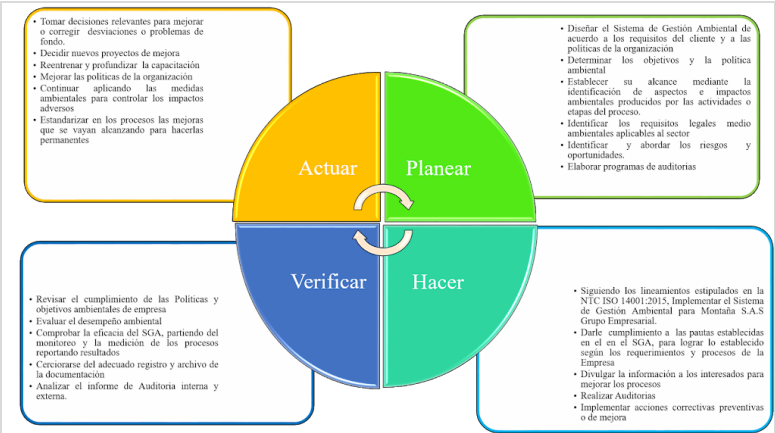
Tomar decisiones relevantes para mejorar o corregir desviaciones o problemas de fondo.
Decidir nuevos proyectos de mejora
Reentrenar y profundizar la capacitación
Mejorar las políticas de la organización
Continuar aplicando las medidas ambientales para controlar los impactos adversos
Estandarizar en los procesos las mejoras que se vayan alcanzando para hacerlas permanentes

Diseñar el Sistema de Gestión Ambiental de acuerdo a los requisitos del cliente y a las políticas de la organización
Determinar los objetivos y la política ambiental
Establecer su alcance mediante la identificación de aspectos e impactos ambientales producidos por las actividades o etapas del proceso.
Identificar los requisitos legales medio ambientales aplicables al sector
Identificar y abordar los riesgos y oportunidades.
Elaborar programas de auditorias

Actuar

Planear

Verificar

Hacer

Revisar el cumplimiento de las Políticas y objetivos ambientales de empresa
Evaluar el desempeño ambiental
Comprobar la eficacia del SGA, partiendo del monitoreo y la medición de los procesos reportando resultados
Cerciorarse del adecuado registro y archivo de la documentación
Analizar el informe de Auditoria interna y externa.

Siguiendo los lineamientos estipulados en la NTC ISO 14001:2015, Implementar el Sistema de Gestión Ambiental para Montaña S.A.S Grupo Empresarial.
Darle cumplimiento a las pautas establecidas en el en el SGA, para lograr lo establecido según los requerimientos y procesos de la Empresa
Divulgar la información a los interesados para mejorar los procesos
Realizar Auditorias
Implementar acciones correctivas preventivas o de mejora